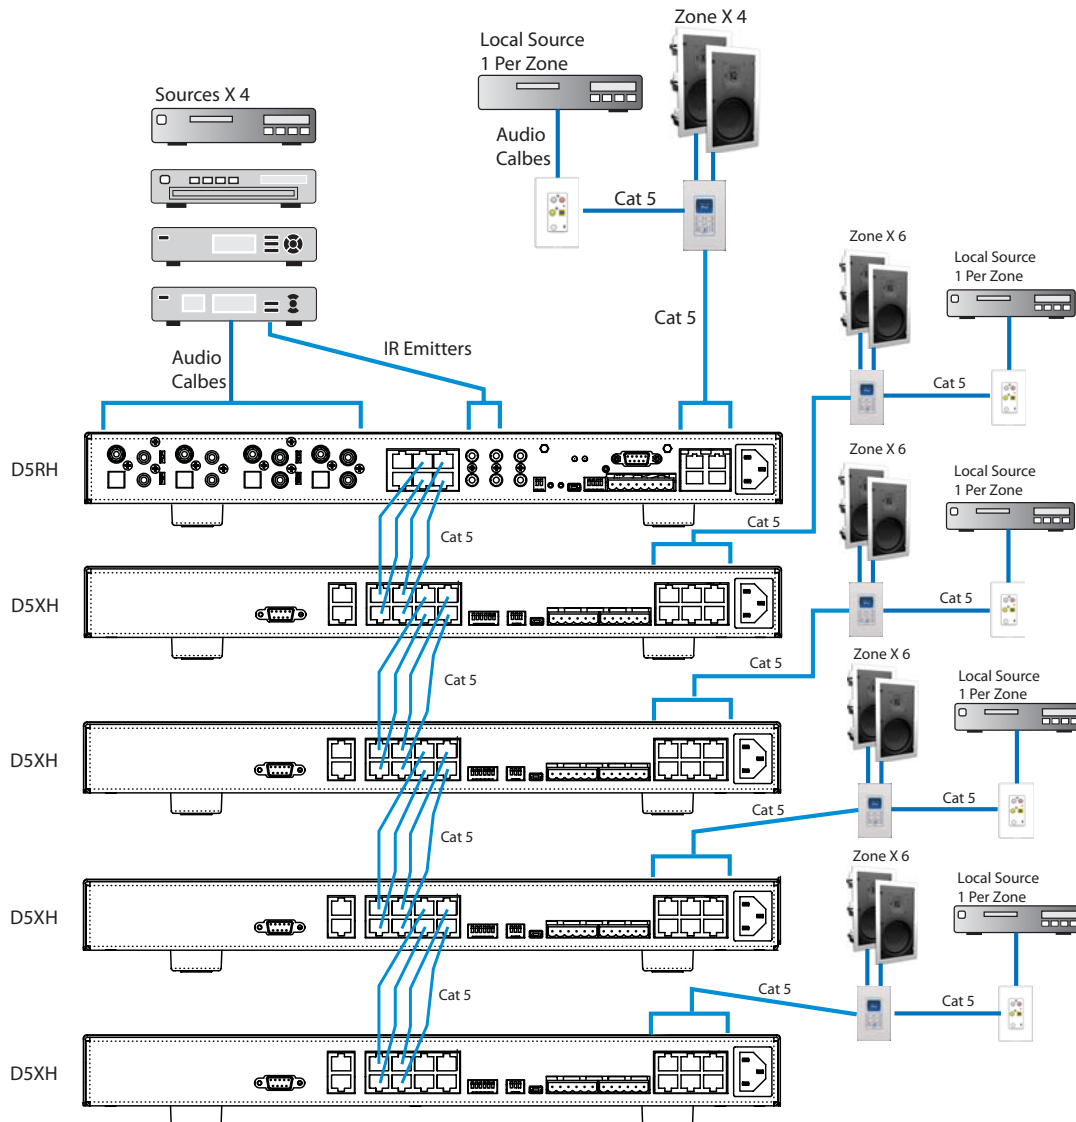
Local Source
1 Per Zone

Zone X 4

Sources X 4

Audio
Calbes

Cat 5

Cat 5

Zone X 6

Local Source
1 Per Zone

Audio
Calbes

IR Emitters

Cat 5

D5RH

Cat 5

Cat 5

Zone X 6

Local Source
1 Per Zone

D5XH

Cat 5

Cat 5

Cat 5

Zone X 6

Local Source
1 Per Zone

D5XH

Cat 5

Cat 5

Cat 5

Zone X 6

Local Source
1 Per Zone

D5XH

Cat 5

Cat 5

Cat 5

D5XH